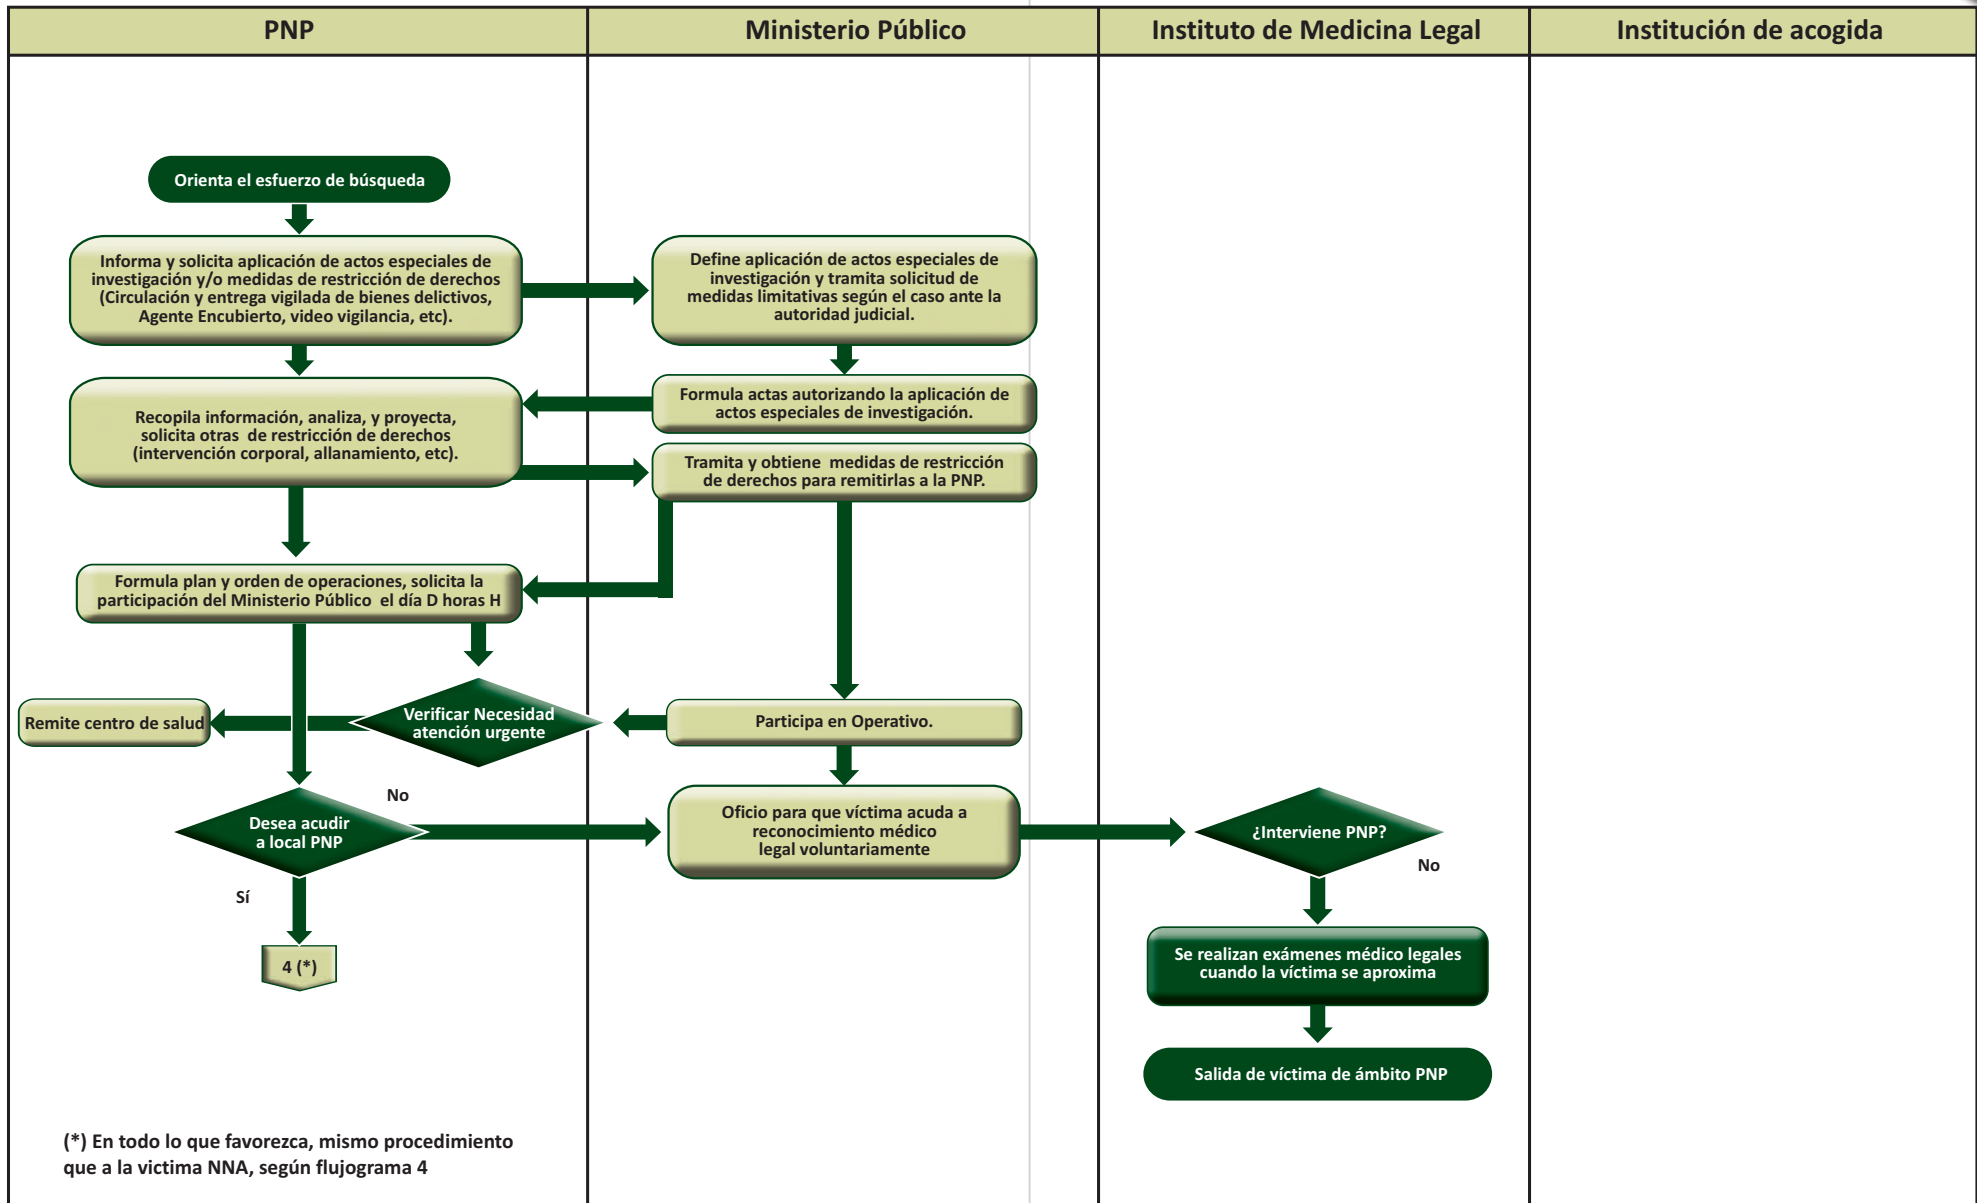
| PNP | Ministerio Público | Instituto de Medicina Legal | Institución de acogida |
|---|---|---|---|

Orienta el esfuerzo de búsqueda

Informa y solicita aplicación de actos especiales de investigación y/o medidas de restricción de derechos (Circulación y entrega vigilada de bienes delictivos, Agente Encubierto, video vigilancia, etc).

Define aplicación de actos especiales de investigación y tramita solicitud de medidas limitativas según el caso ante la autoridad judicial.

Formula actas autorizando la aplicación de actos especiales de investigación.

Recopila información, analiza, y proyecta, solicita otras de restricción de derechos (intervención corporal, allanamiento, etc).

Tramita y obtiene medidas de restricción de derechos para remitirlas a la PNP.

Formula plan y orden de operaciones, solicita la participación del Ministerio Público el día D horas H

Remite centro de salud

Verificar Necesidad atención urgente

Participa en Operativo.

No

Desea acudir a local PNP

Oficio para que víctima acuda a reconocimiento médico legal voluntariamente

¿Interviene PNP?

No

Sí

4 (*)

Se realizan exámenes médico legales cuando la víctima se aproxima

Salida de víctima de ámbito PNP

(*) En todo lo que favorezca, mismo procedimiento que a la victima NNA, según flujograma 4